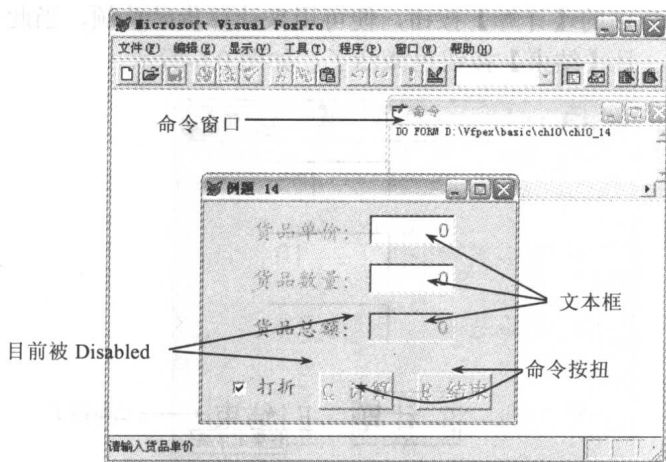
Microsoft Visual FoxPro

文件(F) 编辑(E) 显示(V) 工具(T) 程序(P) 窗口(W) 帮助(H)

命令窗口

命令

DO FORM D:\Vfpex\basic\ch10\ch10_14

例题 14

货品单价: 0

货品数量: 0

货品总额: 0

文本框

目前被 Disabled

打折

C 计算

E 结束

命令按扭

请输入货品单价